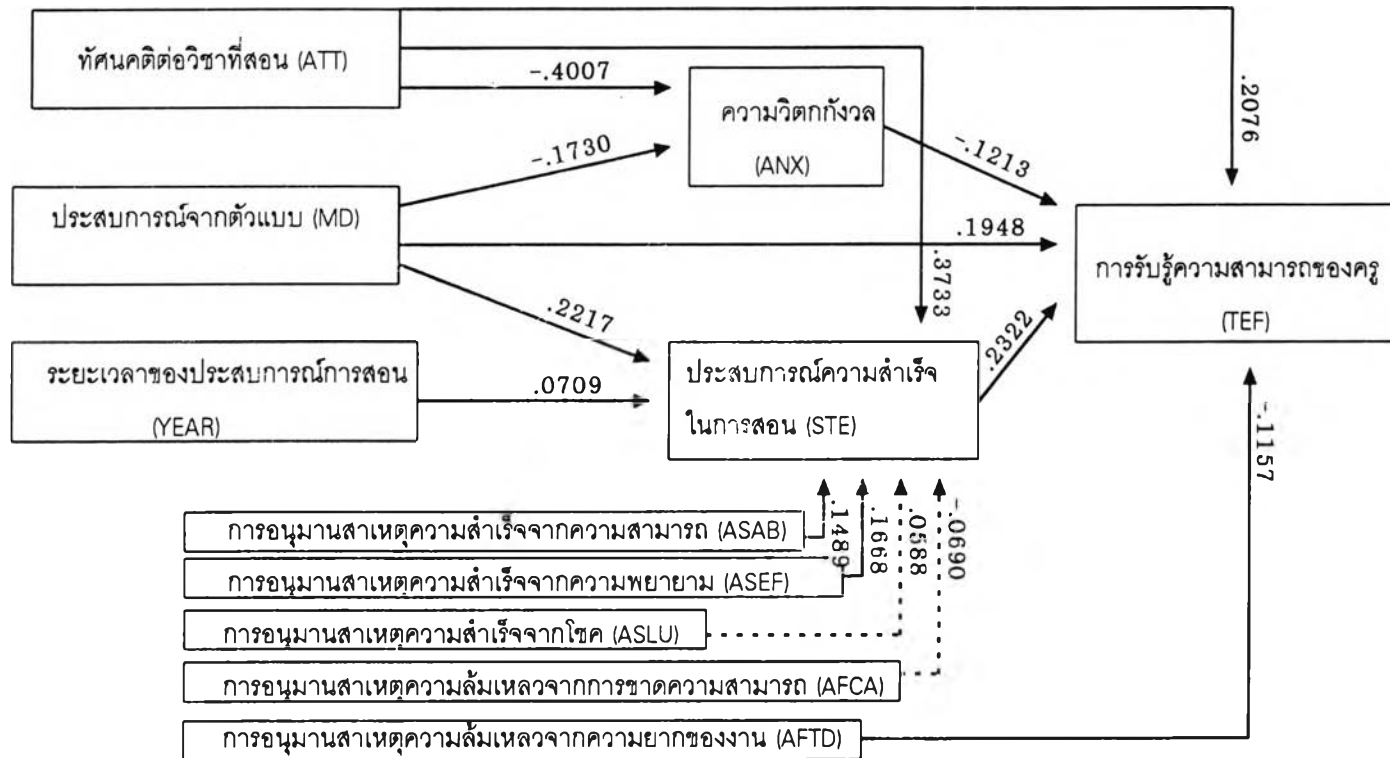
ทัศนคติต่อวิชาที่สอน (ATT)

-.4007

ความวิตกกังวล

(ANX)

.2076

-.1730

-.1213

ประสบการณ์จากตัวแบบ (MD)

.1948

การรับรู้ความสามารถของครู

(TEF)

.3733

.2217

.2322

ระยะเวลาของประสบการณ์การสอน

(YEAR)

.0709

ประสบการณ์ความสำเร็จในการสอน (STE)

-.1157

การอนุมานสาเหตุความสำเร็จจากความสามารถ (ASAB)

.1489

.1668

.0588

-.0690

การอนุมานสาเหตุความสำเร็จจากความพยายาม (ASEF)

การอนุมานสาเหตุความสำเร็จจากโชค (ASLU)

การอนุมานสาเหตุความล้มเหลวจากการขาดความสามารถ (AFCA)

การอนุมานสาเหตุความล้มเหลวจากความยากของงาน (AFTD)